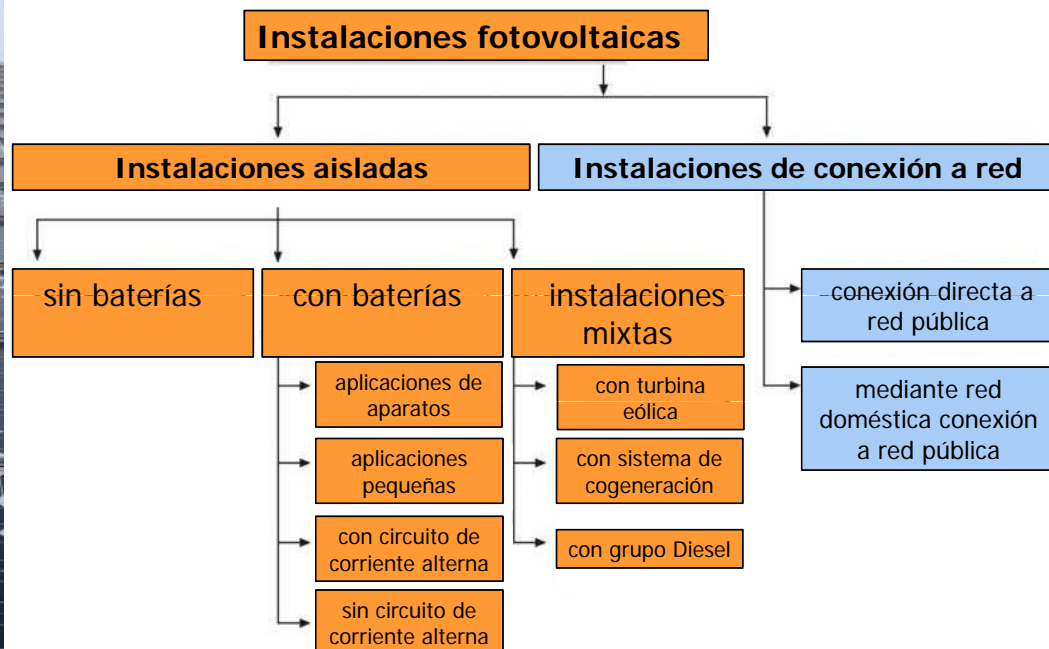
Instalaciones fotovoltaicas

Instalaciones aisladas

Instalaciones de conexión a red

sin baterías

con baterías

instalaciones mixtas

aplicaciones de aparatos

aplicaciones pequeñas

con circuito de corriente alterna

sin circuito de corriente alterna

con turbina eólica

con sistema de cogeneración

con grupo Diesel

conexión directa a red pública

mediante red doméstica conexión a red pública